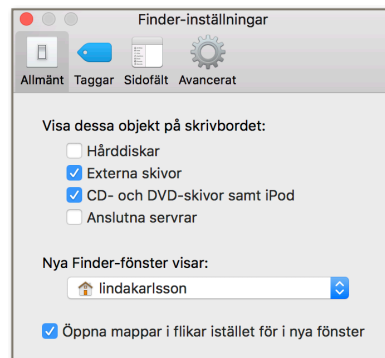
Finder-inställningar

Allmänt Taggar Sidofält Avancerat

Visa dessa objekt på skrivbordet:

Hårddiskar

Externa skivor

CD- och DVD-skivor samt iPod

Anslutna servrar

Nya Finder-fönster visar:

lindakarlsson

Öppna mappar i flikar istället för i nya fönster